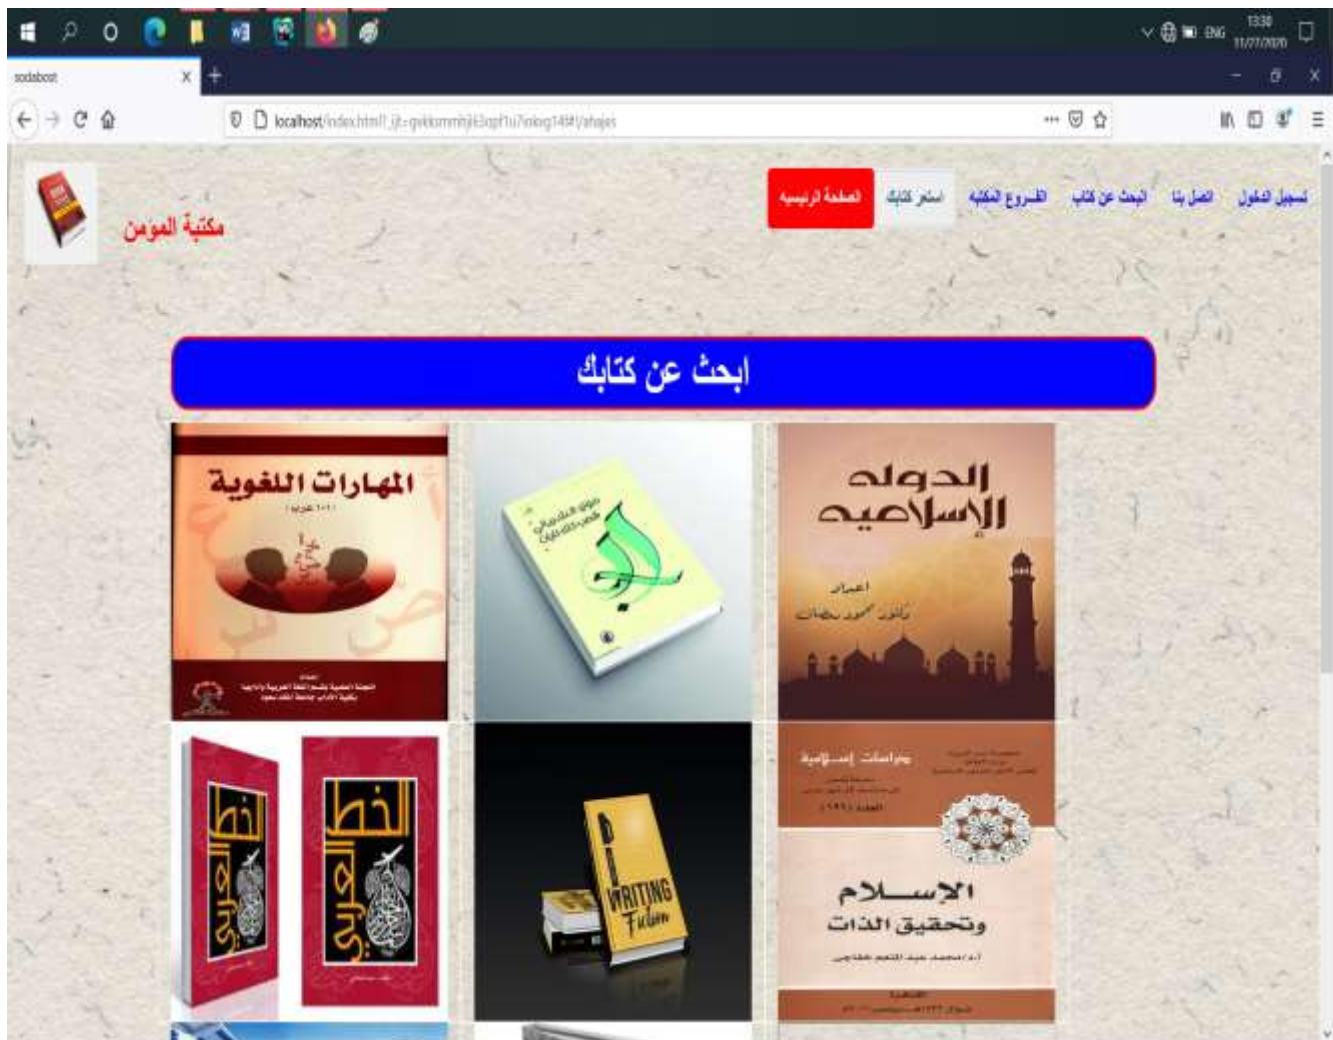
ENG 13:30 11/07/2020

sodabost

localhost/index.html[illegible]

مكتبة المومن

الصفحة الرئيسية استعر كتابك الفروع المكتبة ابحث عن كتاب اتصل بنا تسجيل الدخول

إبحث عن كتابك

المهارات اللغوية

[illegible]

الدولة الإسلامية

اعداد

دكتور محمود سلطان

الخط العربي

الخط العربي

WRITING Fiction

دراسات إسلامية

الإسلام وتحقيق الذات